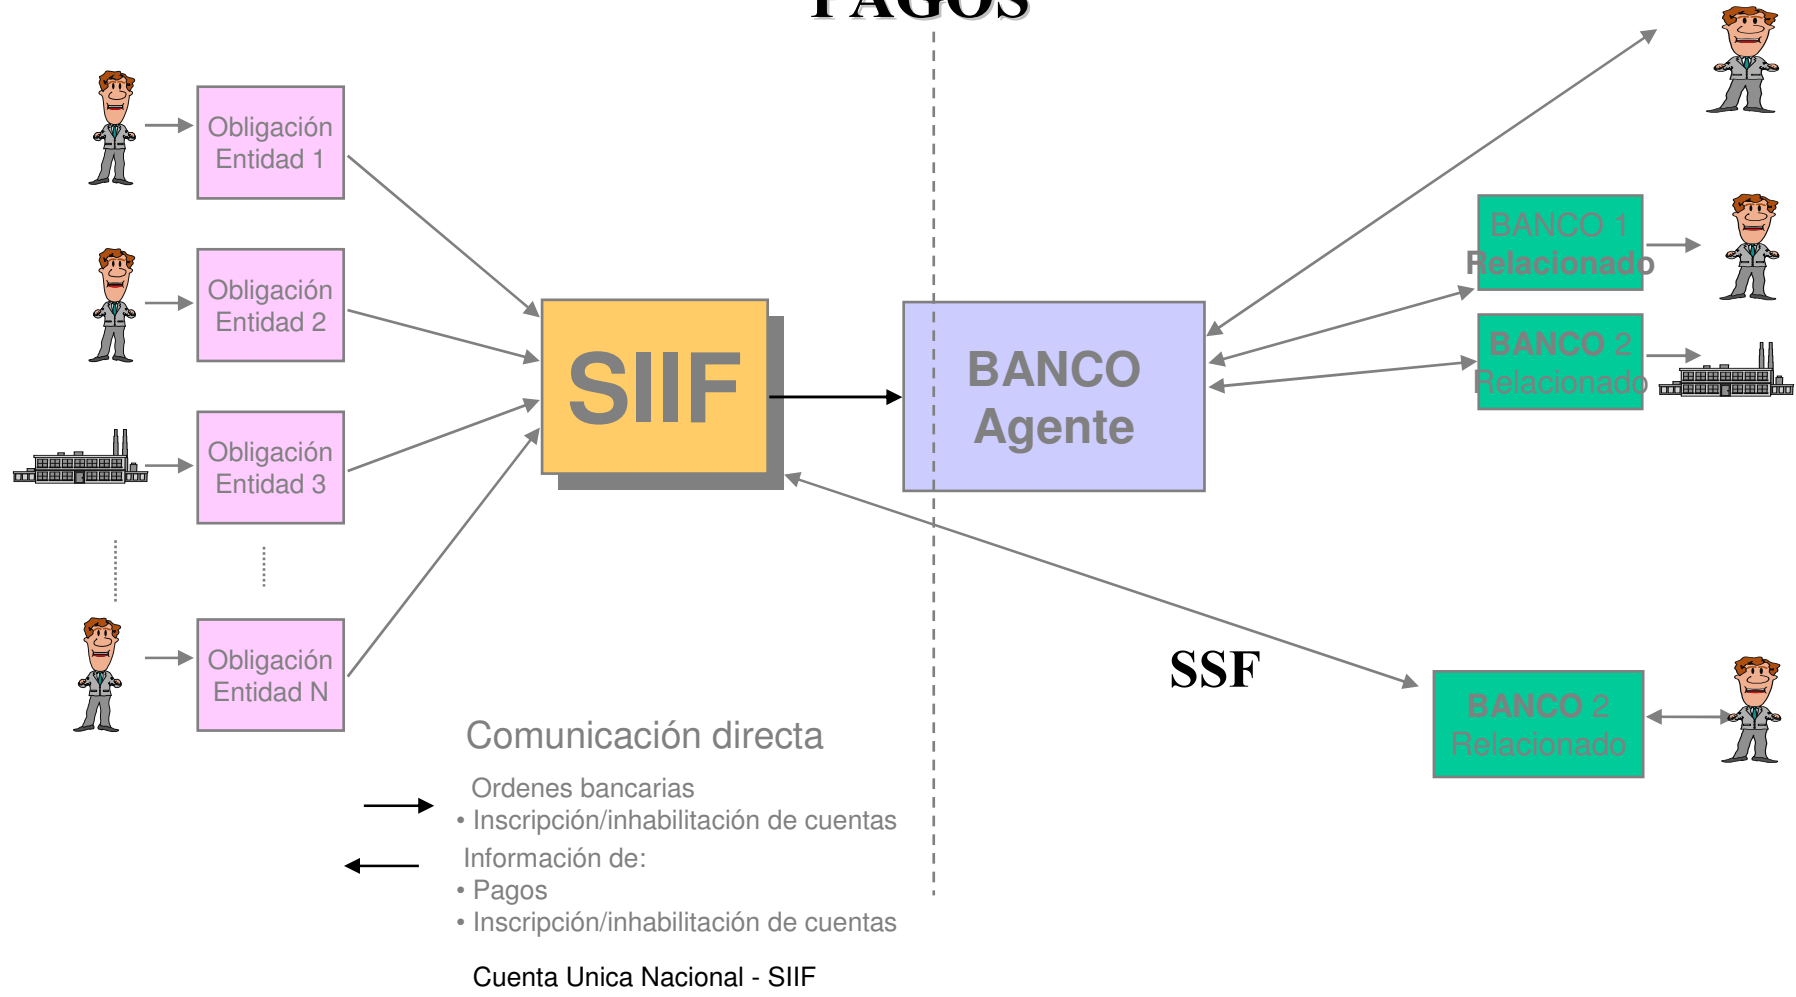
PAGOS

Obligación Entidad 1

Obligación Entidad 2

Obligación Entidad 3

Obligación Entidad N

SIIF

BANCO Agente

BANCO 1 Relacionado

BANCO 2 Relacionado

SSF

BANCO 2 Relacionado

Comunicación directa

Ordenes bancarias
• Inscripción/inhabilitación de cuentas

Información de:
• Pagos
• Inscripción/inhabilitación de cuentas

Cuenta Unica Nacional - SIIF